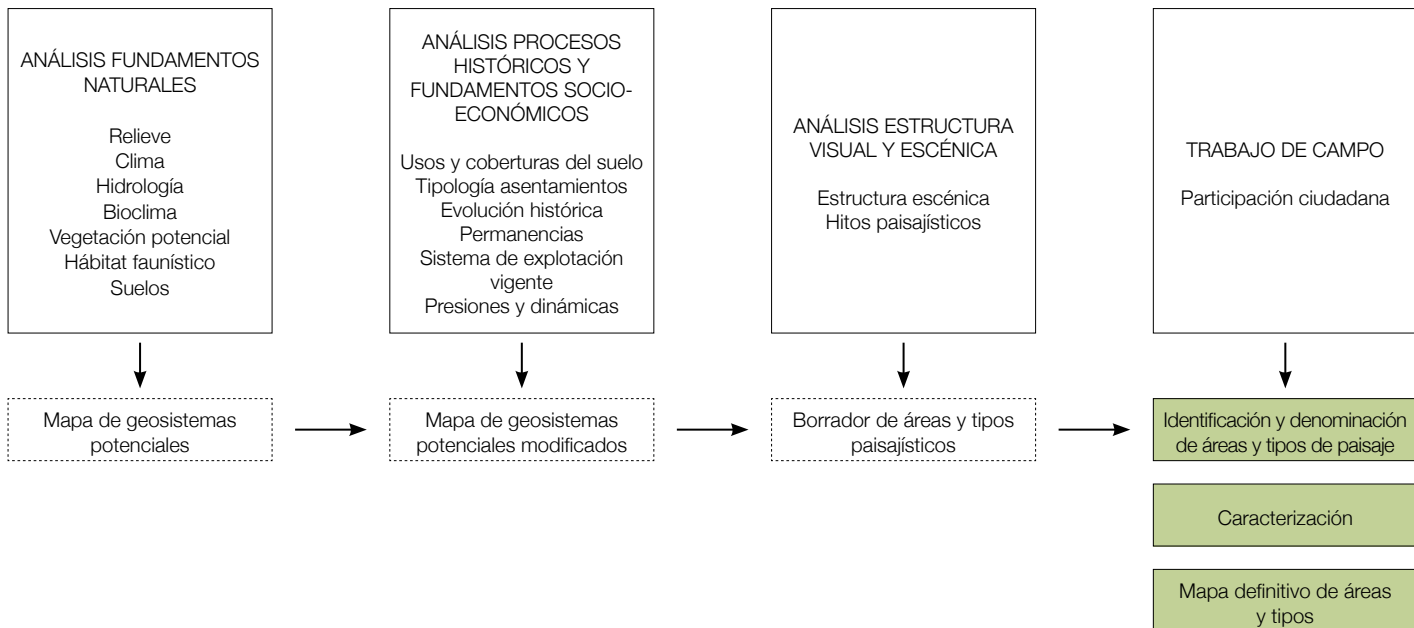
ANÁLISIS FUNDAMENTOS NATURALES

Relieve
Clima
Hidrología
Bioclima
Vegetación potencial
Hábitat faunístico
Suelos

ANÁLISIS PROCESOS HISTÓRICOS Y FUNDAMENTOS SOCIO-ECONÓMICOS

Usos y coberturas del suelo
Tipología asentamientos
Evolución histórica
Permanencias
Sistema de explotación vigente
Presiones y dinámicas

ANÁLISIS ESTRUCTURA VISUAL Y ESCÉNICA

Estructura escénica
Hitos paisajísticos

TRABAJO DE CAMPO

Participación ciudadana

Mapa de geosistemas potenciales

Mapa de geosistemas potenciales modificados

Borrador de áreas y tipos paisajísticos

Identificación y denominación de áreas y tipos de paisaje

Caracterización

Mapa definitivo de áreas y tipos